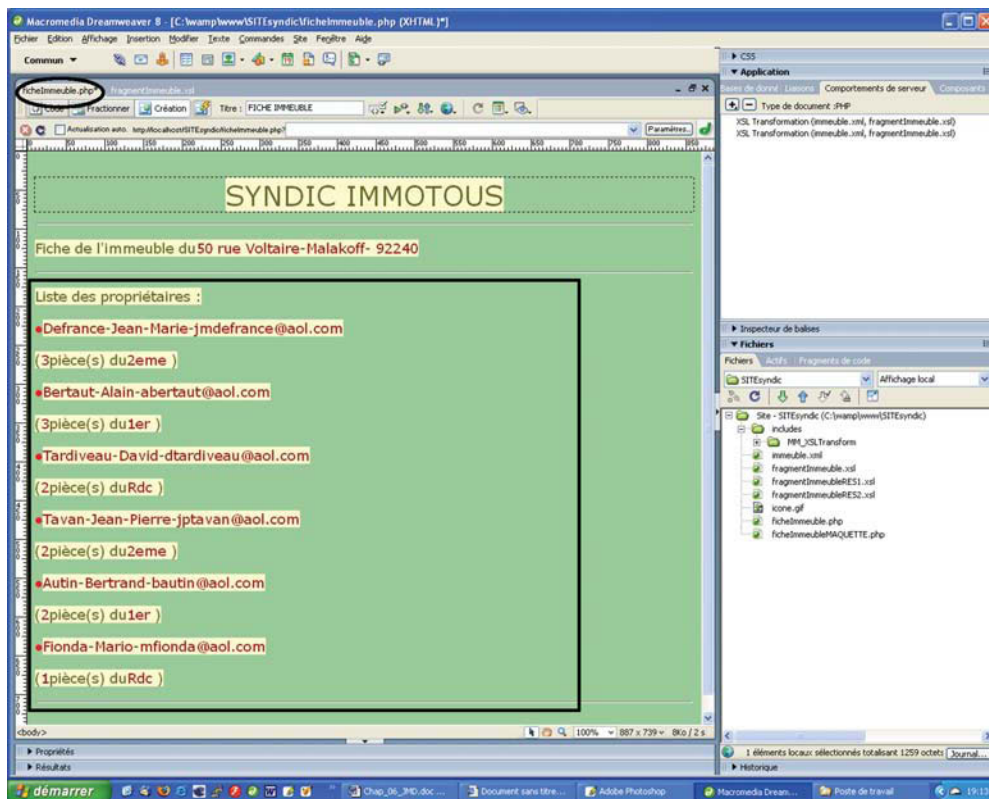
Macromedia Dreamweaver 8 - [C:\wamp\www\SITEsyndic\ficheImmeuble.php (XHTML)*]

Fichier Edition Affichage Insertion Modifier Texte Commandes Site Fenêtre Aide

Commun ▼

ficheImmeuble.php* fragmentImmeuble.xsl

Code Fractionner Création Titre : FICHE IMMEUBLE

Actualisation auto. http://localhost/SITEsyndic/ficheImmeuble.php? Paramètres...

SYNDIC IMMOTOUS

Fiche de l'immeuble du50 rue Voltaire-Malakoff- 92240

Liste des propriétaires :

•Defrance-Jean-Marie-jmdefrance@aol.com

(3pièce(s) du2eme )

•Bertaut-Alain-abertaut@aol.com

(3pièce(s) du1er )

•Tardiveau-David-dtardiveau@aol.com

(2pièce(s) duRdc )

•Tavan-Jean-Pierre-jptavan@aol.com

(2pièce(s) du2eme )

•Autin-Bertrand-bautin@aol.com

(2pièce(s) du1er )

•Fionda-Mario-mfionda@aol.com

(1pièce(s) duRdc )

<body>

100% 887 x 739 8Ko / 2 s

▶ Propriétés

▶ Résultats

▶ CSS

▼ Application

Bases de donné Liaisons Comportements de serveur Composants

Type de document :PHP

XSL Transformation (immeuble.xml, fragmentImmeuble.xsl)

XSL Transformation (immeuble.xml, fragmentImmeuble.xsl)

▶ Inspecteur de balises

▼ Fichiers

Fichiers Actifs Fragments de code

SITEsyndic Affichage local

Site - SITEsyndic (C:\wamp\www\SITEsyndic)

includes

MM_XSLTransform

immeuble.xml

fragmentImmeuble.xsl

fragmentImmeubleRES1.xsl

fragmentImmeubleRES2.xsl

icone.gif

ficheImmeuble.php

ficheImmeubleMAQUETTE.php

1 éléments locaux sélectionnés totalisant 1259 octets Journal...

▶ Historique

démarrer Chap_06_JMD.doc ... Document sans titre... Adobe Photoshop Macromedia Dream... Poste de travail 19:13